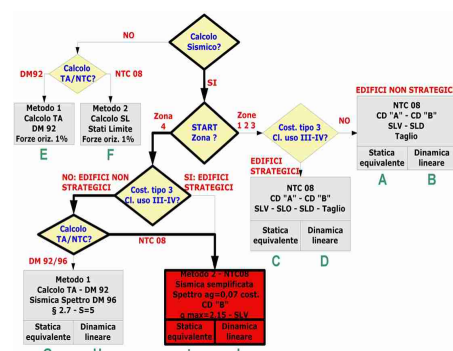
NO

Calcolo Sismico?

SI

Calcolo TA/NTC?

DM92

NTC 08

Metodo 1
Calcolo TA
DM 92
Forze oriz. 1%

E

Metodo 2
Calcolo SL
Stati Limite
Forze oriz. 1%

F

Zona 4

START Zona ?

Zone 1 2 3

Cost. tipo 3 Cl. uso III-IV?

NO

EDIFICI NON STRATEGICI

NTC 08
CD "A" - CD "B"
SLV - SLD
Taglio

| Statica equivalente | Dinamica lineare |
|---|---|

A

B

EDIFICI STRATEGICI

NTC 08
CD "A" - CD "B"
SLV - SLO - SLD - Taglio

| Statica equivalente | Dinamica lineare |
|---|---|

C

D

NO: EDIFICI NON STRATEGICI

Cost. tipo 3 Cl. uso III-IV?

SI: EDIFICI STRATEGICI

Calcolo TA/NTC?

NTC 08

DM 92/96

Metodo 1
Calcolo TA - DM 92
Sismica Spettro DM 96
§ 2.7 - S=5

| Statica equivalente | Dinamica lineare |
|---|---|

Metodo 2 - NTC08
Sismica semplificata
Spettro ag=0,07 cost.
CD "B"
q max=2,15 - SLV

| Statica equivalente | Dinamica lineare |
|---|---|